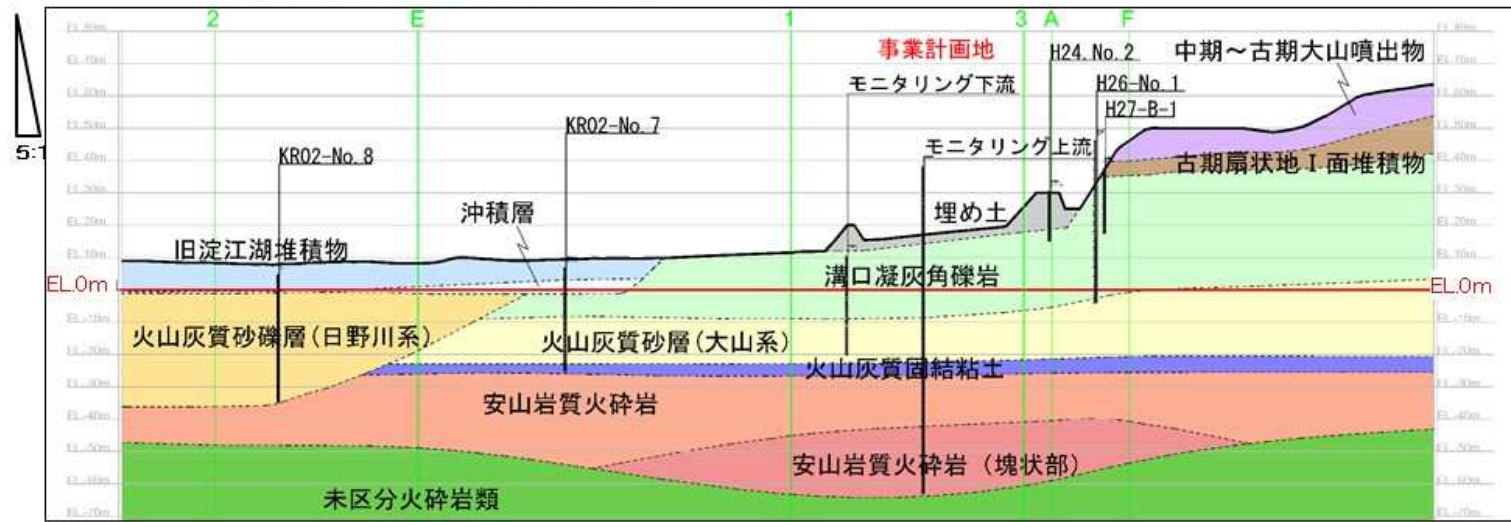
5:1

2
E
1
3
A
F

事業計画地
H24. No. 2
中期～古期大山噴出物
モニタリング下流
H26-No. 1
H27-B-1
KR02-No. 7
KR02-No. 8
モニタリング上流
古期扇状地Ⅰ面堆積物
沖積層
埋め土
旧淀江湖堆積物
溝口凝灰角礫岩
EL.0m
EL.0m
火山灰質砂礫層（日野川系）
火山灰質砂層（大山系）
火山灰質固結粘土
安山岩質火砕岩
安山岩質火砕岩（塊状部）
未区分火砕岩類